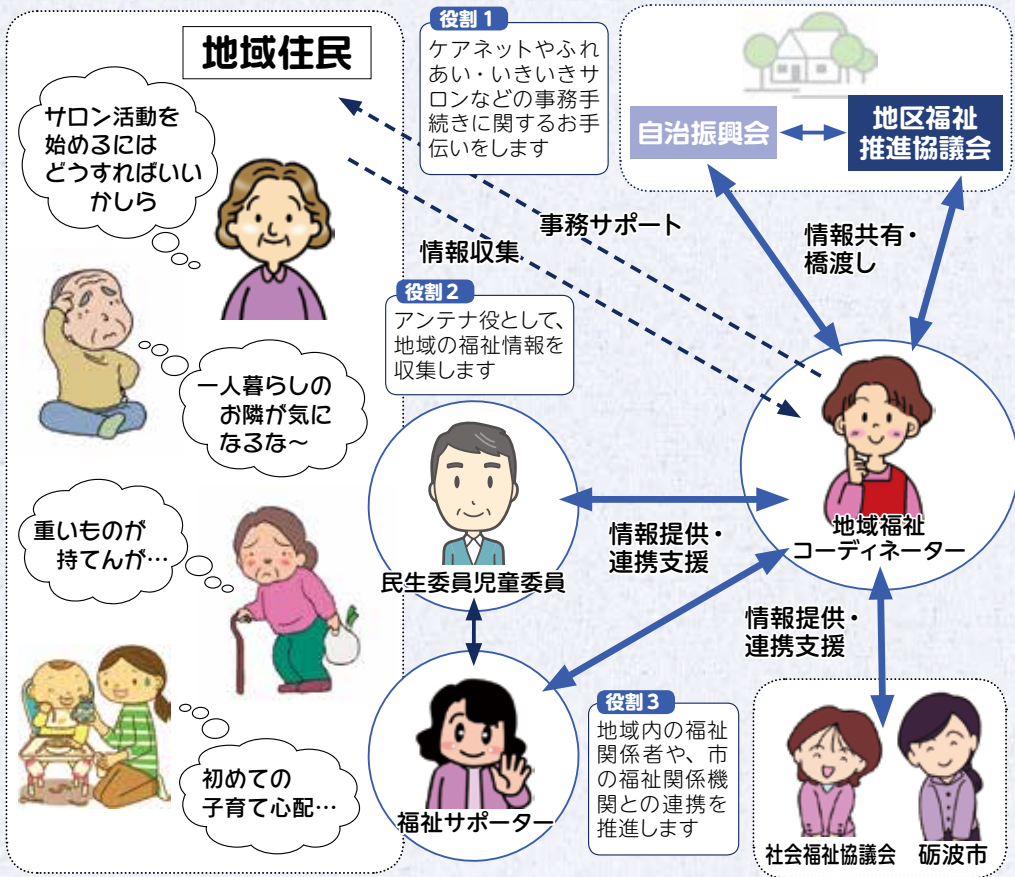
地域住民

サロン活動を始めるにはどうすればいいかしら

一人暮らしのお隣が気になるな～

重いものが持てんが…

初めての子育て心配…

役割 1
ケアネットやふれあい・いきいきサロンなどの事務手続きに関するお手伝いをします

事務サポート

情報収集

役割 2
アンテナ役として、地域の福祉情報を収集します

自治振興会

地区福祉推進協議会

情報共有・橋渡し

民生委員児童委員

情報提供・連携支援

地域福祉コーディネーター

情報提供・連携支援

福祉サポーター

役割 3
地域内の福祉関係者や、市の福祉関係機関との連携を推進します

社会福祉協議会

砺波市